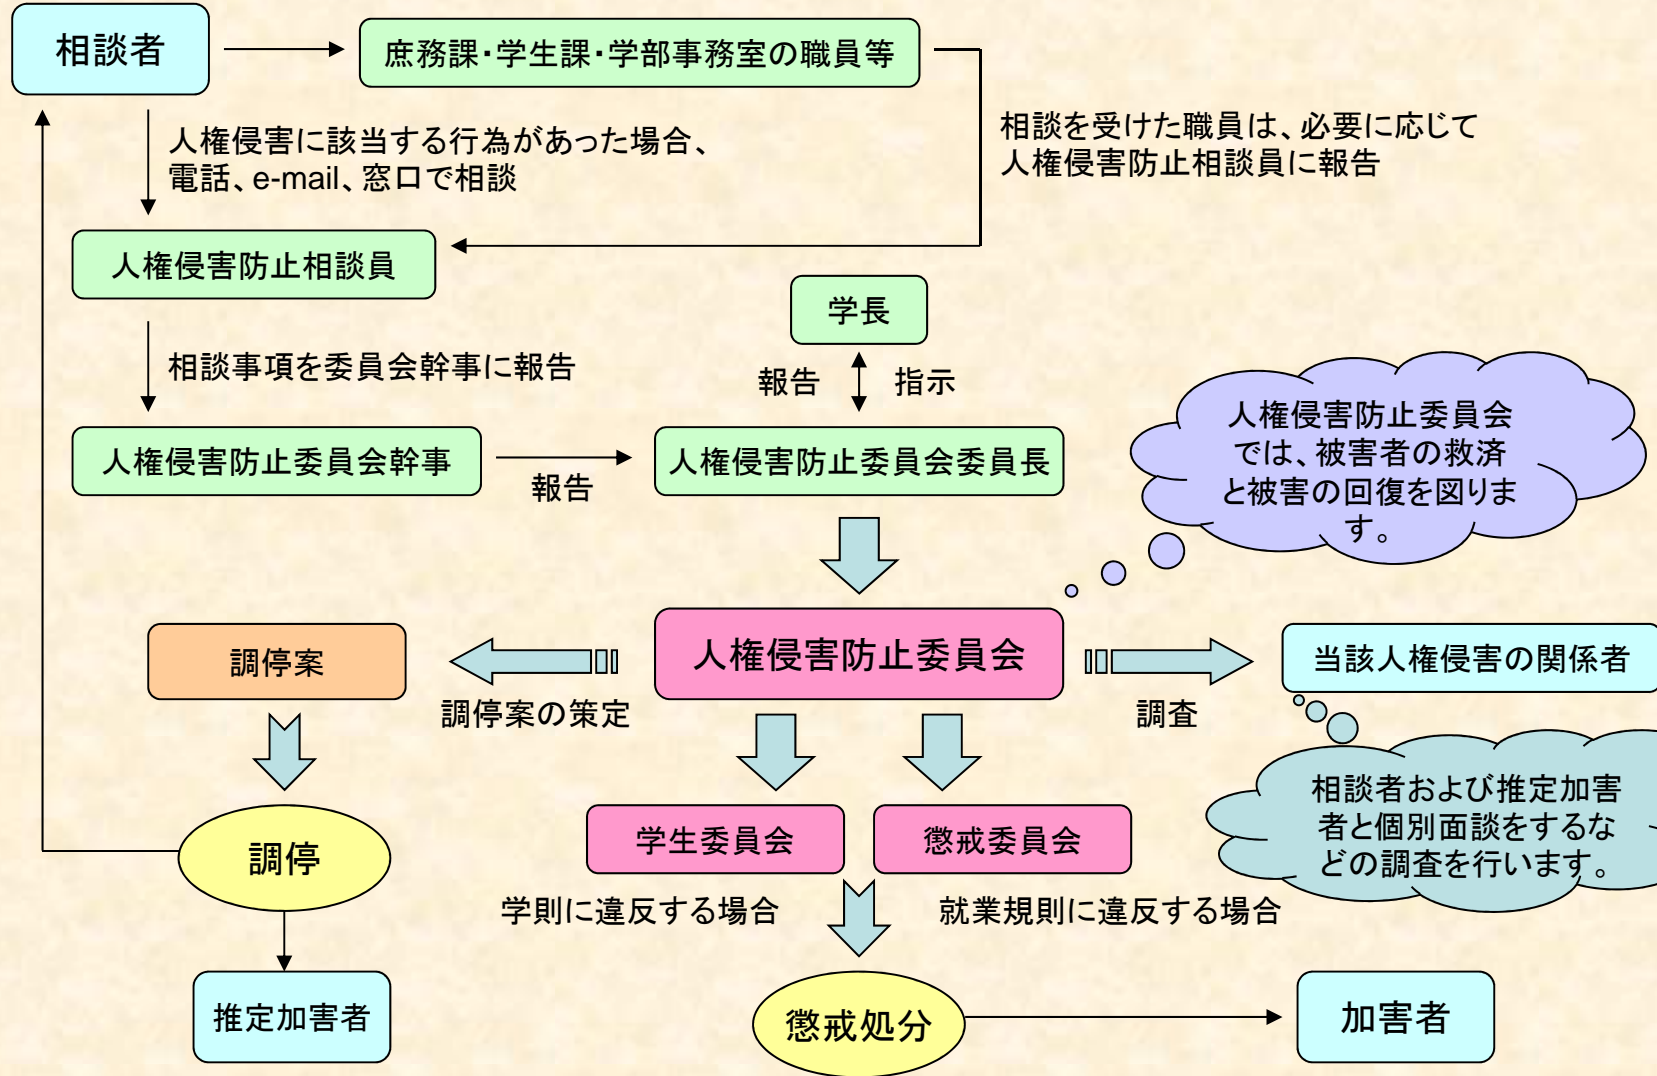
相談者

庶務課･学生課･学部事務室の職員等

人権侵害に該当する行為があった場合、電話、e-mail、窓口で相談

相談を受けた職員は、必要に応じて人権侵害防止相談員に報告

人権侵害防止相談員

学長

相談事項を委員会幹事に報告

報告

指示

人権侵害防止委員会では、被害者の救済と被害の回復を図ります。

人権侵害防止委員会幹事

報告

人権侵害防止委員会委員長

調停案

人権侵害防止委員会

当該人権侵害の関係者

調停案の策定

調査

相談者および推定加害者と個別面談をするなどの調査を行います。

学生委員会

懲戒委員会

調停

学則に違反する場合

就業規則に違反する場合

推定加害者

懲戒処分

加害者